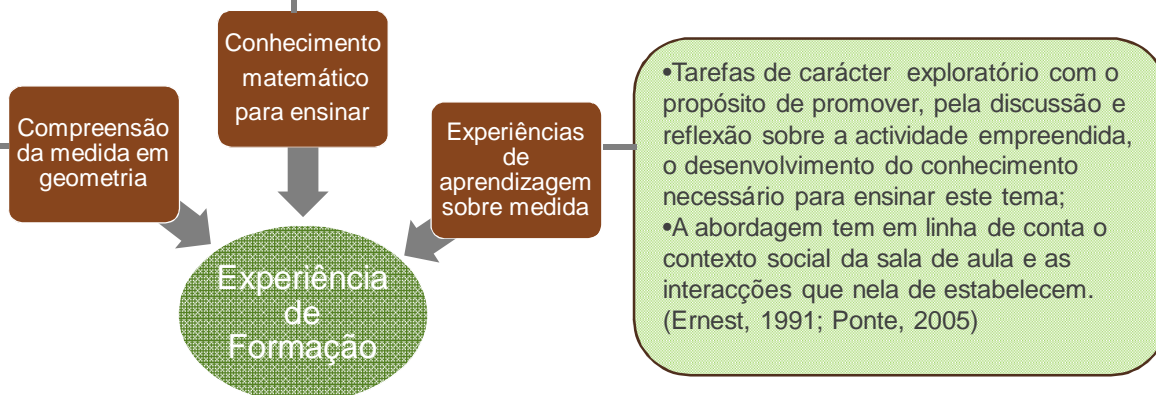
Conhecimento matemático para ensinar

Compreensão da medida em geometria

Experiências de aprendizagem sobre medida

Experiência de Formação

•Tarefas de carácter exploratório com o propósito de promover, pela discussão e reflexão sobre a actividade empreendida, o desenvolvimento do conhecimento necessário para ensinar este tema;
•A abordagem tem em linha de conta o contexto social da sala de aula e as interacções que nela de estabelecem. (Ernest, 1991; Ponte, 2005)